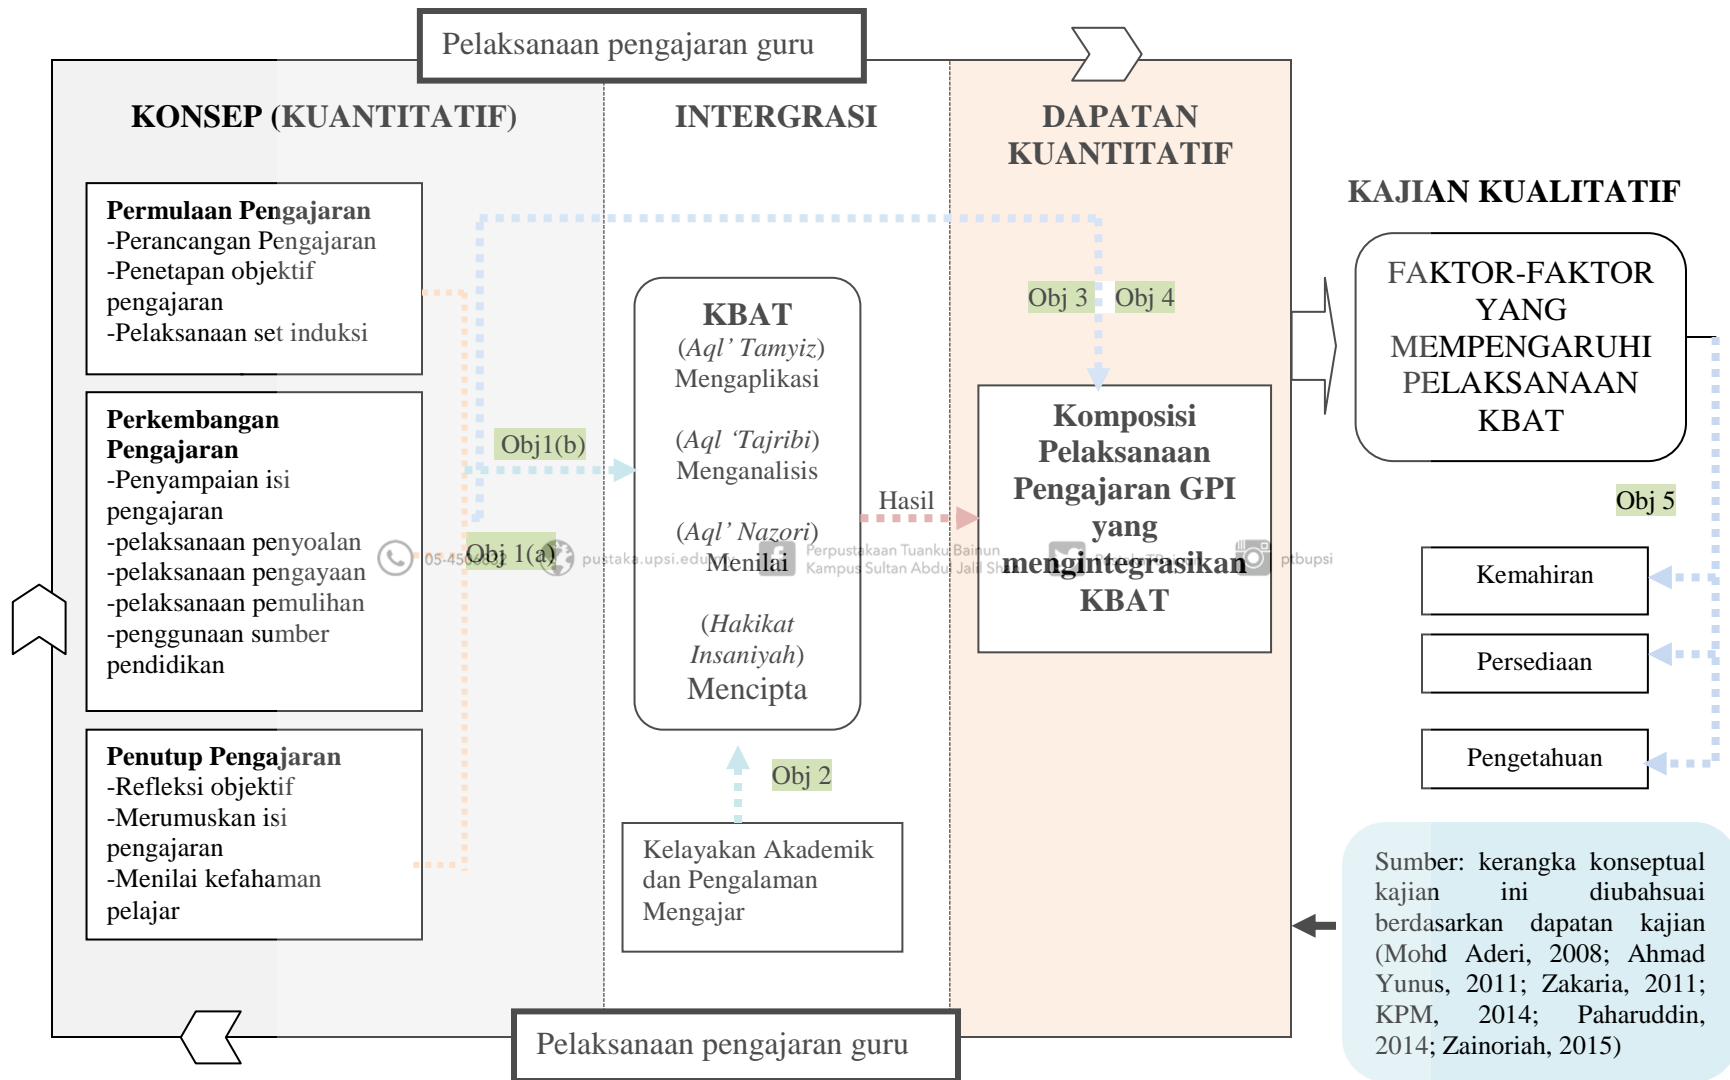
Pelaksanaan pengajaran guru

KONSEP (KUANTITATIF)

INTERGRASI

DAPATAN KUANTITATIF

KAJIAN KUALITATIF

Permulaan Pengajaran
-Perancangan Pengajaran
-Penetapan objektif pengajaran
-Pelaksanaan set induksi

Perkembangan Pengajaran
-Penyampaian isi pengajaran
-pelaksanaan penyoalan
-pelaksanaan pengayaan
-pelaksanaan pemulihan
-penggunaan sumber pendidikan

Penutup Pengajaran
-Refleksi objektif
-Merumuskan isi pengajaran
-Menilai kefahaman pelajar

Obj1(b)

Obj 1(a)

KBAT
(Aql' Tamyiz)
Mengaplikasi

(Aql 'Tajribi)
Menganalisis

(Aql' Nazori)
Menilai

(Hakikat Insaniyah)
Mencipta

Obj 2

Kelayakan Akademik dan Pengalaman Mengajar

Hasil

Obj 3 Obj 4

Komposisi Pelaksanaan Pengajaran GPI yang mengintegrasikan KBAT

FAKTOR-FAKTOR YANG MEMPENGARUHI PELAKSANAAN KBAT

Obj 5

Kemahiran

Persediaan

Pengetahuan

Sumber: kerangka konseptual kajian ini diubahsuai berdasarkan dapatan kajian (Mohd Aderi, 2008; Ahmad Yunus, 2011; Zakaria, 2011; KPM, 2014; Paharuddin, 2014; Zainoriah, 2015)

05-4506832 pustaka.upsi.edu.my Perpustakaan Tuanku Bainun Kampus Sultan Abdul Jalil Shah PustakaTBainun ptbupsi

Pelaksanaan pengajaran guru